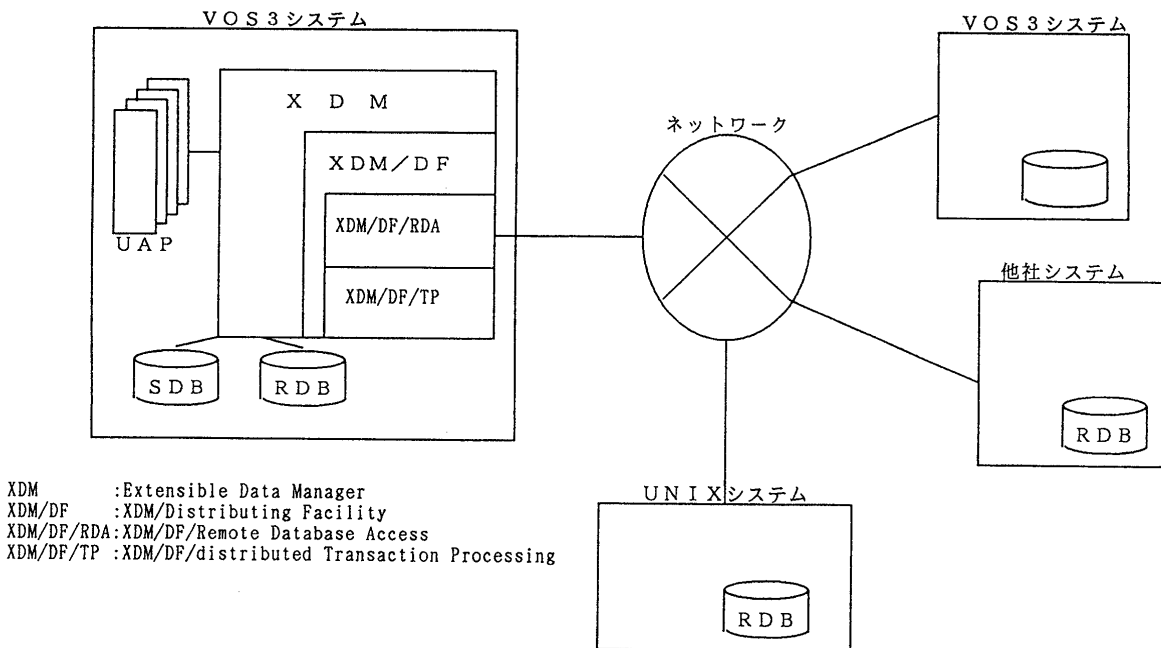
VOS3システム

XDM

XDM/DF

XDM/DF/RDA

XDM/DF/TP

UAP

SDB

RDB

ネットワーク

VOS3システム

他社システム

RDB

UNIXシステム

RDB

XDM :Extensible Data Manager
XDM/DF :XDM/Distributing Facility
XDM/DF/RDA:XDM/DF/Remote Database Access
XDM/DF/TP :XDM/DF/distributed Transaction Processing